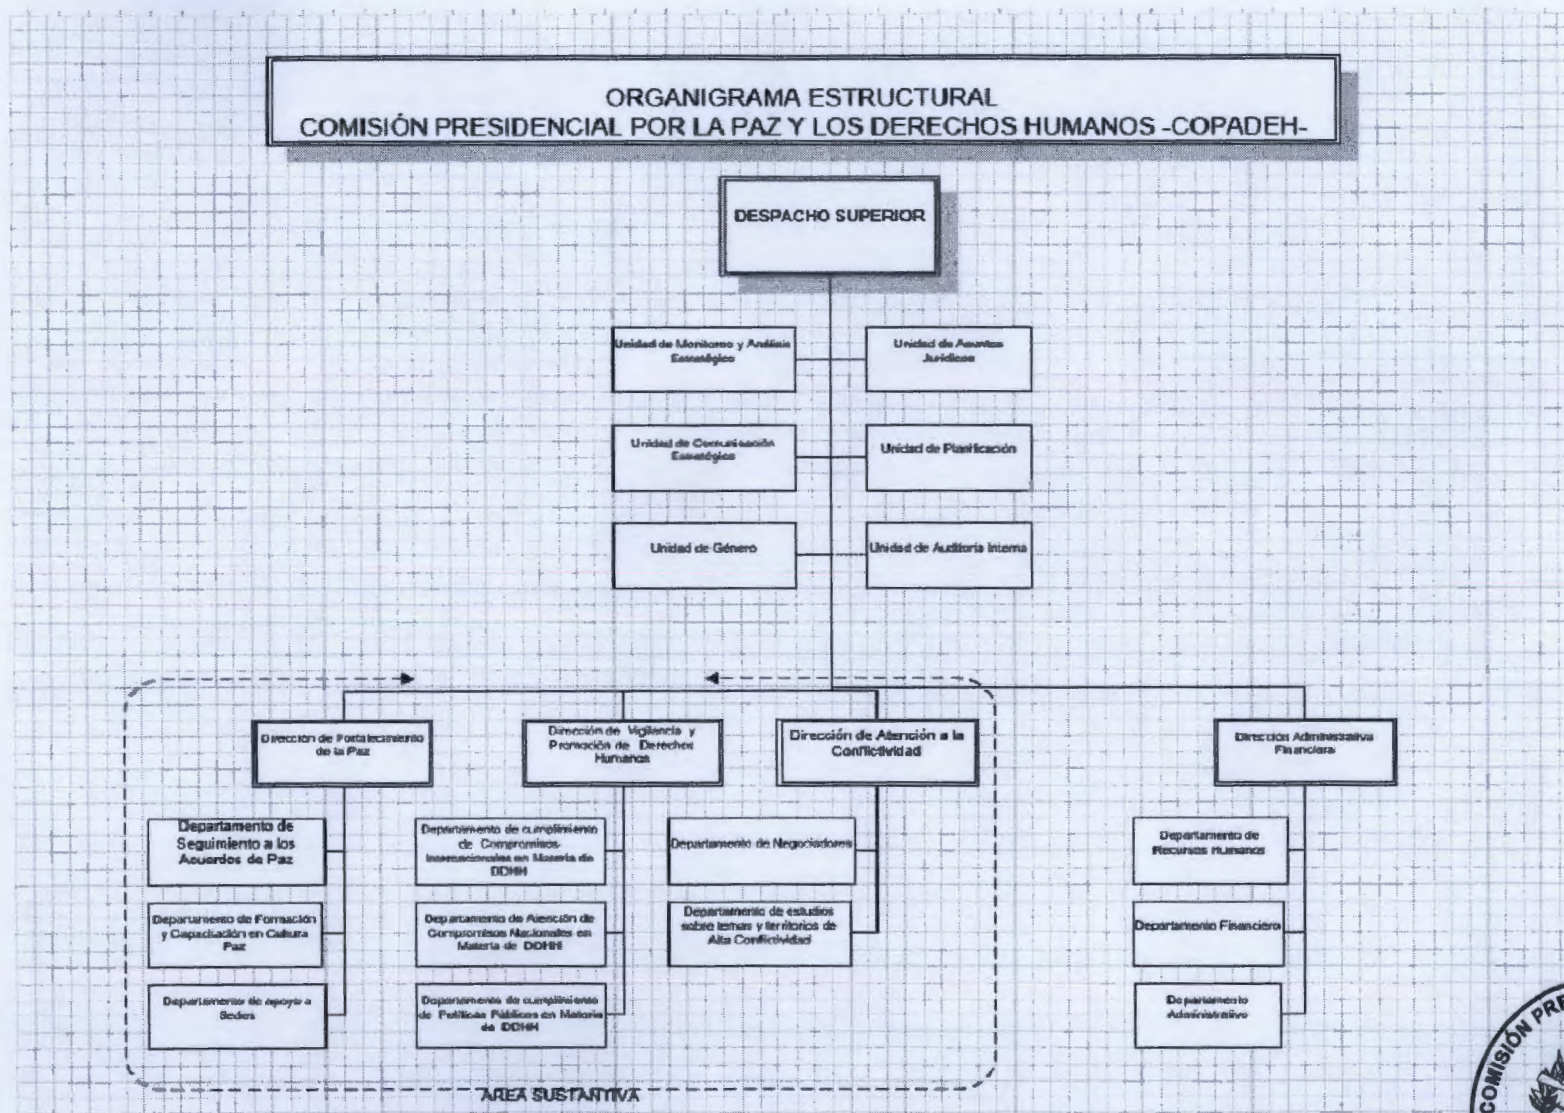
ORGANIGRAMA ESTRUCTURAL
COMISIÓN PRESIDENCIAL POR LA PAZ Y LOS DERECHOS HUMANOS -COPADEH-

DESPACHO SUPERIOR

Unidad de Monitoreo y Análisis Estratégico

Unidad de Asuntos Jurídicos

Unidad de Comunicación Estratégica

Unidad de Planificación

Unidad de Género

Unidad de Auditoría Interna

Dirección de Fortalecimiento de la Paz

Dirección de Vigilancia y Promoción de Derechos Humanos

Dirección de Atención a la Conflictividad

Dirección Administrativa Financiera

Departamento de Seguimiento a los Acuerdos de Paz

Departamento de Formación y Capacitación en Cultura Paz

Departamento de apoyo a Sedes

Departamento de cumplimiento de Compromisos Internacionales en Materia de DDHH

Departamento de Atención de Compromisos Nacionales en Materia de DDHH

Departamento de cumplimiento de Políticas Públicas en Materia de DDHH

Departamento de Negociadores

Departamento de estudios sobre temas y territorios de Alta Conflictividad

Departamento de Recursos Humanos

Departamento Financiero

Departamento Administrativo

AREA SUSTANTIVA

COMISIÓN PRE